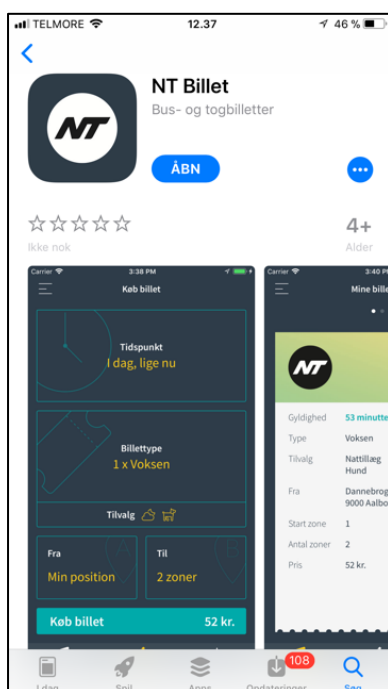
TELMORE 12.37 46 %

<

NT

NT Billet

Bus- og togbilletter

ÅBN

☆☆☆☆☆

Ikke nok

4+

Alder

Carrier 3:38 PM

Køb billet

Tidspunkt

I dag, lige nu

Billettype

1 x Voksen

Tilvalg

Fra

Min position

Til

2 zoner

Køb billet 52 kr.

Carrier 3:40 P

Mine bille

NT

Gyldighed 53 minutte

Type Voksen

Tilvalg Nattillæg Hund

Fra Dannebrog 9000 Aalbo

Start zone 1

Antal zoner 2

Pris 52 kr.

I dag Spil Apps Opdateringer 108 Søg